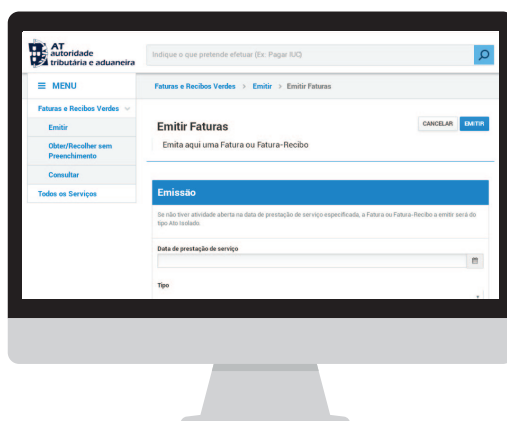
AT
autoridade
tributária e aduaneira

Indique o que pretende efetuar (Ex: Pagar IUC)

☰ MENU

Faturas e Recibos Verdes > Emitir > Emitir Faturas

Faturas e Recibos Verdes

Emitir

Obter/Recolher sem Preenchimento

Consultar

Todos os Serviços

Emitir Faturas

Emita aqui uma Fatura ou Fatura-Recibo

CANCELAR EMITIR

Emissão

Se não tiver atividade aberta na data de prestação de serviço especificada, a Fatura ou Fatura-Recibo a emitir será do tipo Ato Isolado.

Data de prestação de serviço

Tipo